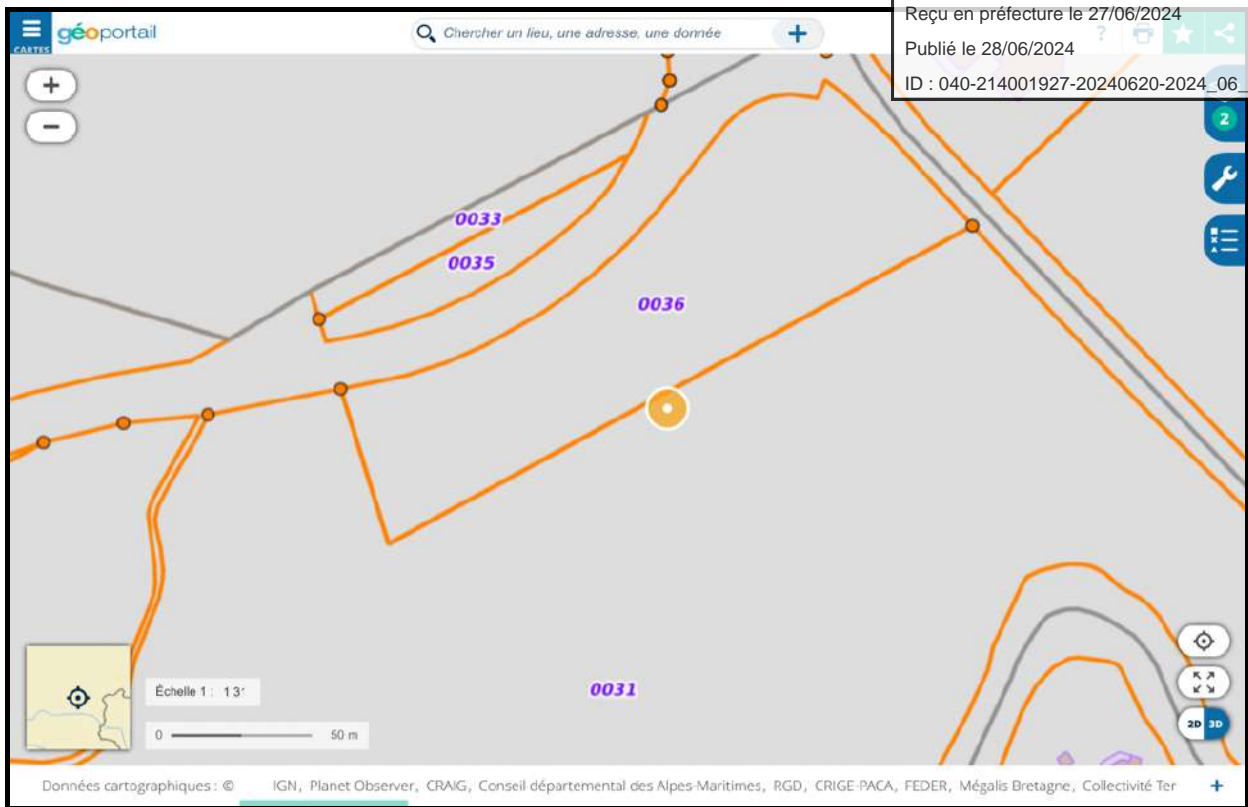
CARTES géoportail

Chercher un lieu, une adresse, une donnée

Reçu en préfecture le 27/06/2024

Publié le 28/06/2024

ID : 040-214001927-20240620-2024_06_

2

0033

0035

0036

0031

Échelle 1 : 13

0 50 m

2D 3D

Données cartographiques : © IGN, Planet Observer, CRAIG, Conseil départemental des Alpes-Maritimes, RGD, CRIGE-PACA, FEDER, Mégalis Bretagne, Collectivité Ter